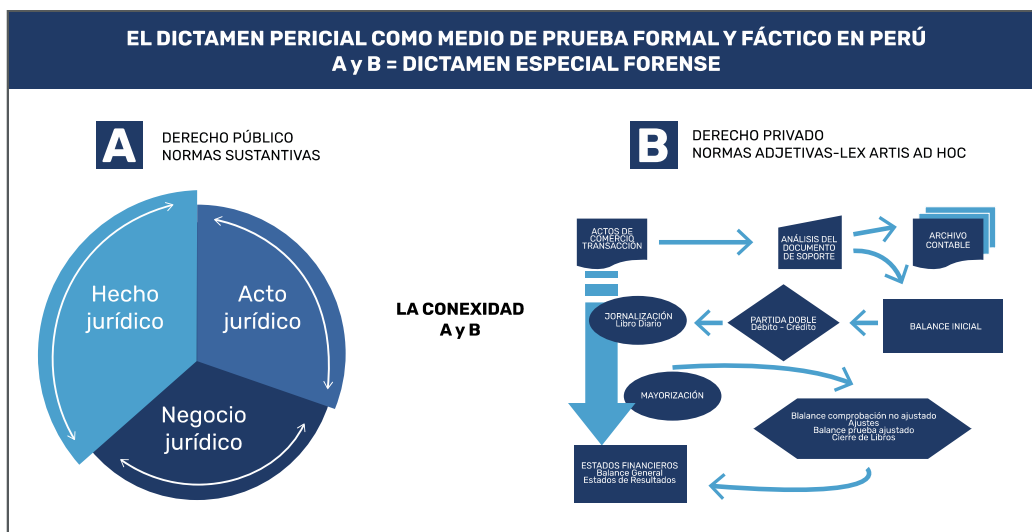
EL DICTAMEN PERICIAL COMO MEDIO DE PRUEBA FORMAL Y FÁCTICO EN PERÚ
A y B = DICTAMEN ESPECIAL FORENSE

A DERECHO PÚBLICO
NORMAS SUSTANTIVAS

Hecho jurídico
Acto jurídico
Negocio jurídico

LA CONEXIDAD
A y B

B DERECHO PRIVADO
NORMAS ADJETIVAS-LEX ARTIS AD HOC

ACTOS DE COMERCIO TRANSACCIÓN
ANÁLISIS DEL DOCUMENTO DE SOPORTE
ARCHIVO CONTABLE
BALANCE INICIAL
PARTIDA DOBLE Débito - Crédito
JORNALIZACIÓN Libro Diario
MAYORIZACIÓN
Blalance comprobación no ajustado
Ajustes
Balance prueba ajustado
Cierre de Libros
ESTADOS FINANCIEROS
Balance General
Estados de Resultados